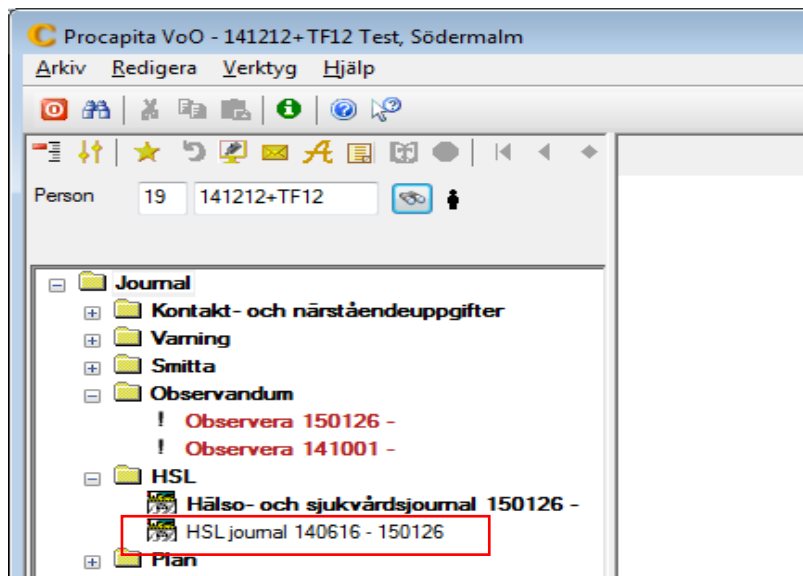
Procapita VoO - 141212+TF12 Test, Södermalm

Arkiv Redigera Verktyg Hjälp

Person 19 141212+TF12

Journal
Kontakt- och närståendeuppgifter
Varning
Smitta
Observandum
! Observera 150126 -
! Observera 141001 -
HSL
Hälso- och sjukvårdsjournal 150126 -
HSL journal 140616 - 150126
Plan